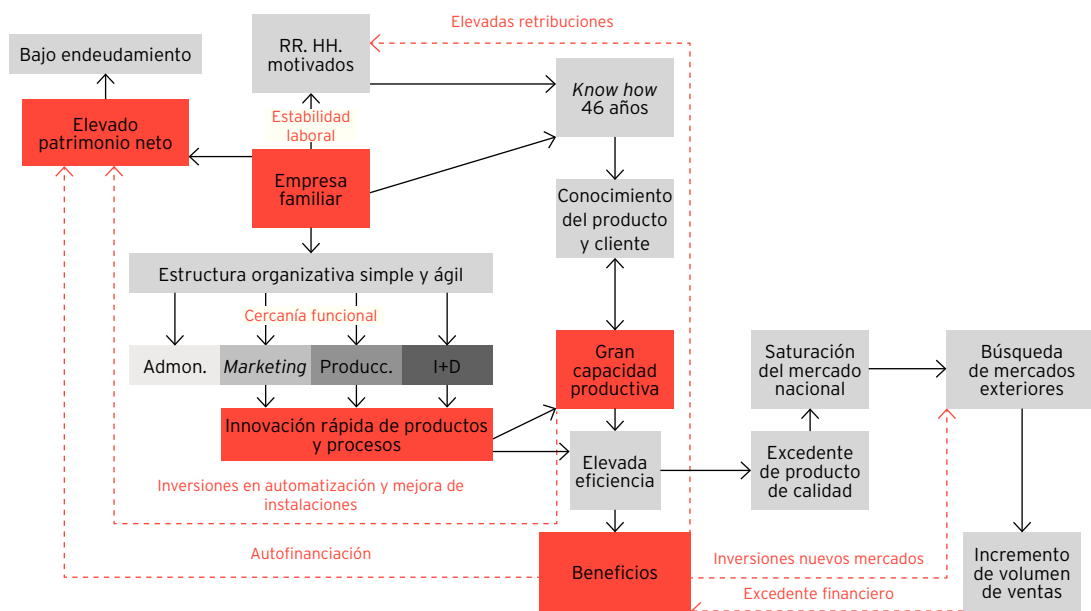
Bajo endeudamiento

RR. HH. motivados

Elevadas retribuciones

Know how 46 años

Elevado patrimonio neto

Estabilidad laboral

Empresa familiar

Conocimiento del producto y cliente

Estructura organizativa simple y ágil

Cercanía funcional

Admon.

Marketing

Producc.

I+D

Gran capacidad productiva

Saturación del mercado nacional

Búsqueda de mercados exteriores

Innovación rápida de productos y procesos

Elevada eficiencia

Excedente de producto de calidad

Inversiones en automatización y mejora de instalaciones

Autofinanciación

Beneficios

Inversiones nuevos mercados

Excedente financiero

Incremento de volumen de ventas